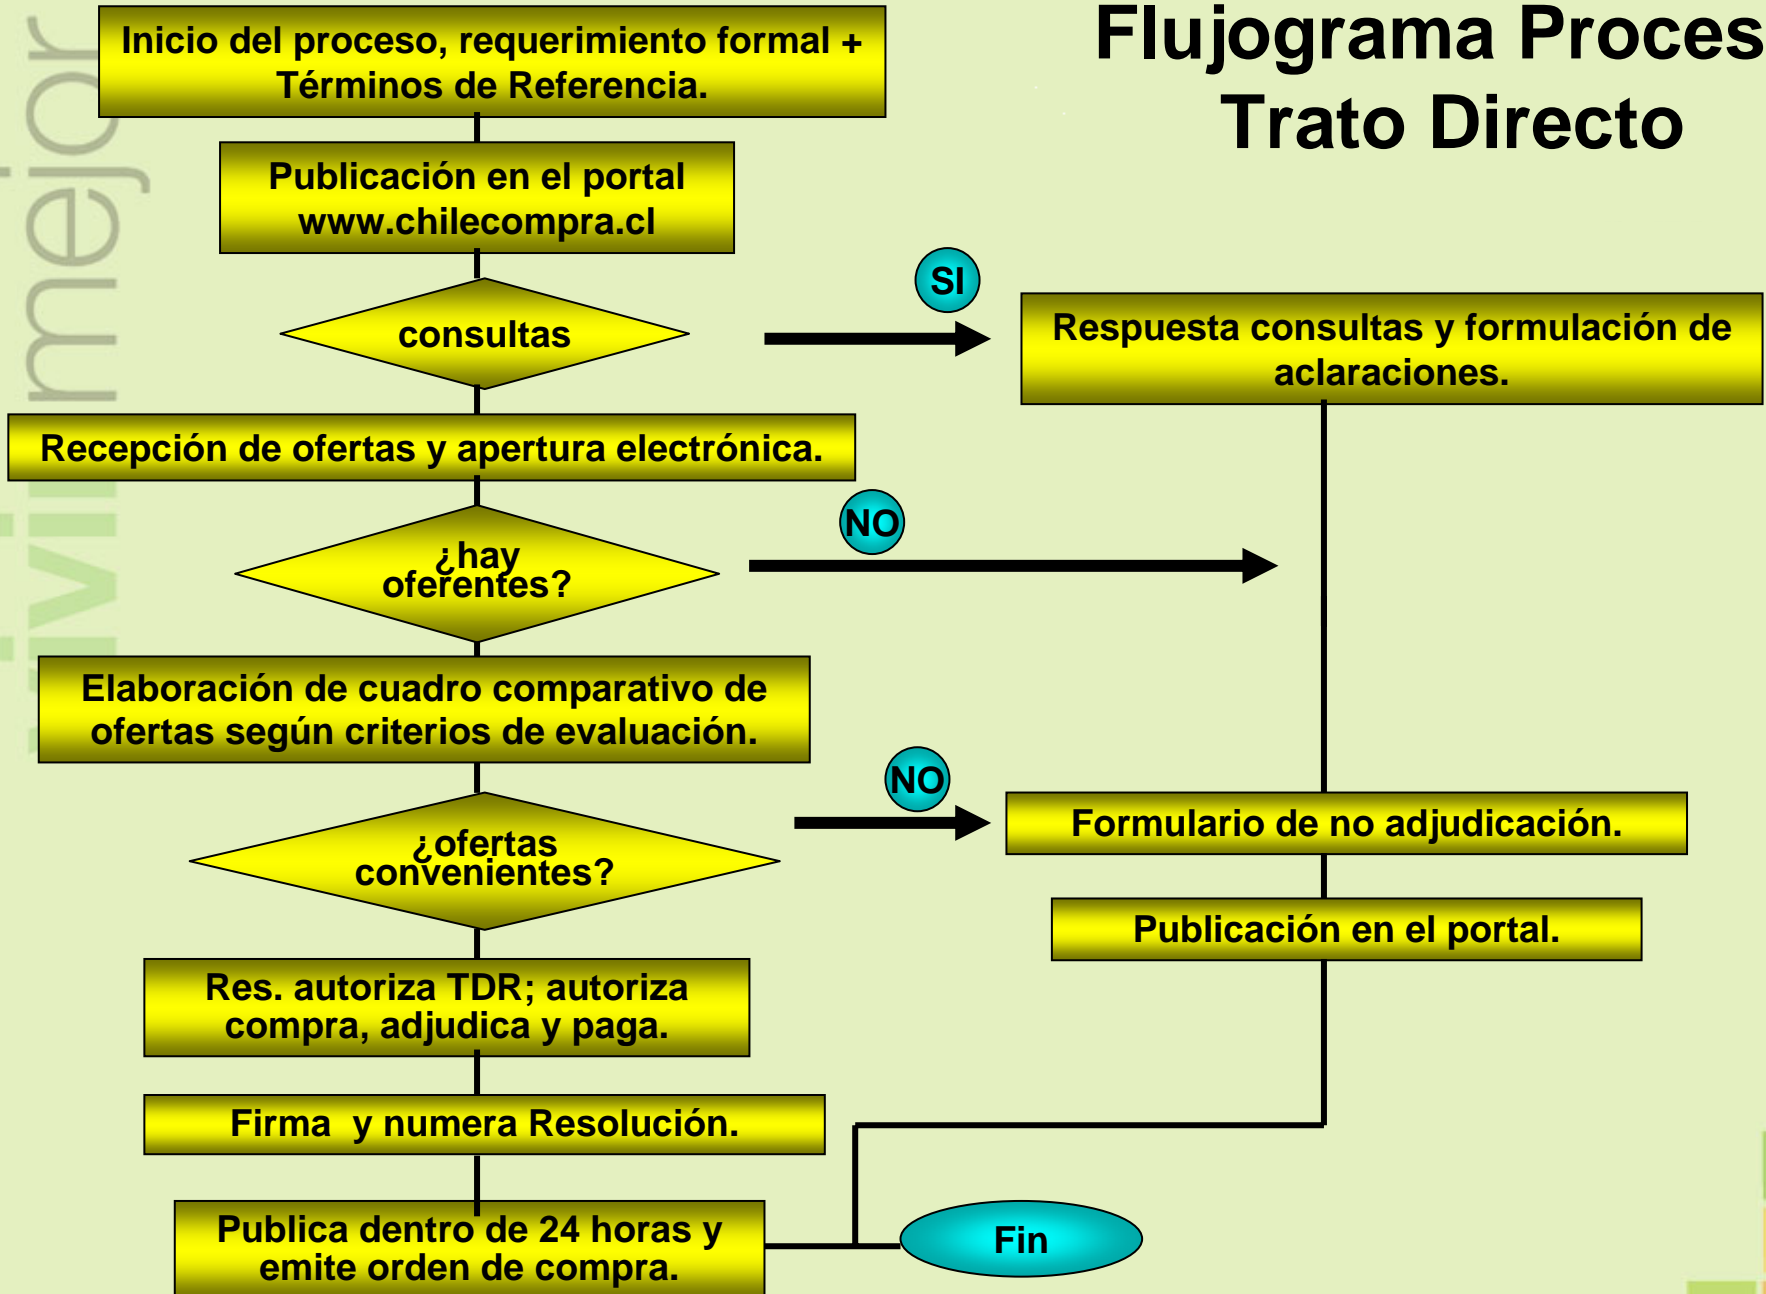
Flujograma Proces
Trato Directo

Inicio del proceso, requerimiento formal + Términos de Referencia.

Publicación en el portal www.chilecompra.cl

consultas

SI

Respuesta consultas y formulación de aclaraciones.

Recepción de ofertas y apertura electrónica.

¿hay oferentes?

NO

Elaboración de cuadro comparativo de ofertas según criterios de evaluación.

¿ofertas convenientes?

NO

Formulario de no adjudicación.

Publicación en el portal.

Res. autoriza TDR; autoriza compra, adjudica y paga.

Firma y numera Resolución.

Publica dentro de 24 horas y emite orden de compra.

Fin

mejor